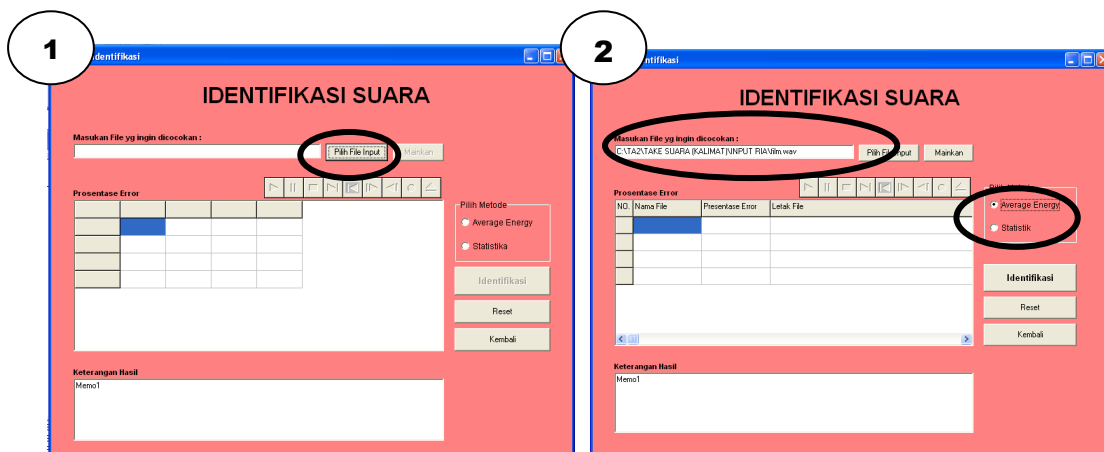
1

Identifikasi

IDENTIFIKASI SUARA

Masukan File yg ingin dicocokan :

Pilih File Input

Mainkan

Prosentase Error

Pilih Metode

Average Energy

Statistika

Identifikasi

Reset

Kembali

Keterangan Hasil

Memo1

2

Identifikasi

IDENTIFIKASI SUARA

Masukan File yg ingin dicocokan :

C:\TA2\TAKE SUARA (KALIMAT)\INPUT RIA\film.wav

Pilih File Input

Mainkan

Prosentase Error

Pilih Metode

| NO. | Nama File | Presentase Error | Letak File |
|---|---|---|---|
| | | | |
| | | | |
| | | | |
| | | | |

Average Energy

Statistik

Identifikasi

Reset

Kembali

Keterangan Hasil

Memo1